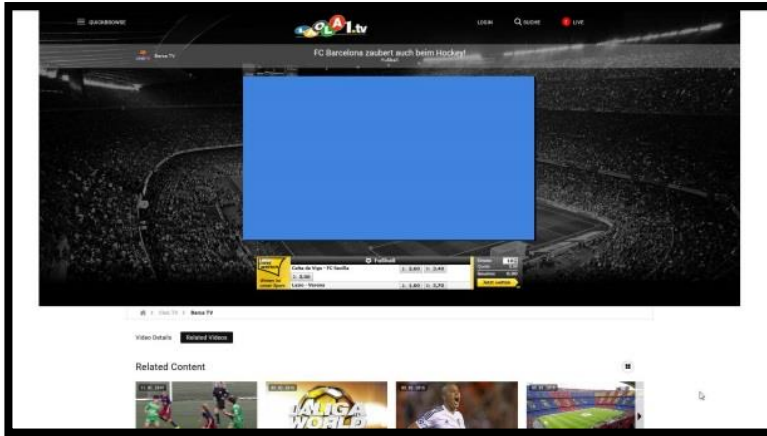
QUICKBROWSE

LaOLA1.tv

LOGIN

SEARCH

LIVE

Barca TV

FC Barcelona zaubert auch beim Hockey!

Fußball

Fußball

Celta de Vigo - FC Sevilla

Lazio - Verona

Bet and win

Barca TV

Video Details

Related Videos

Related Content

LALIGA WORLD